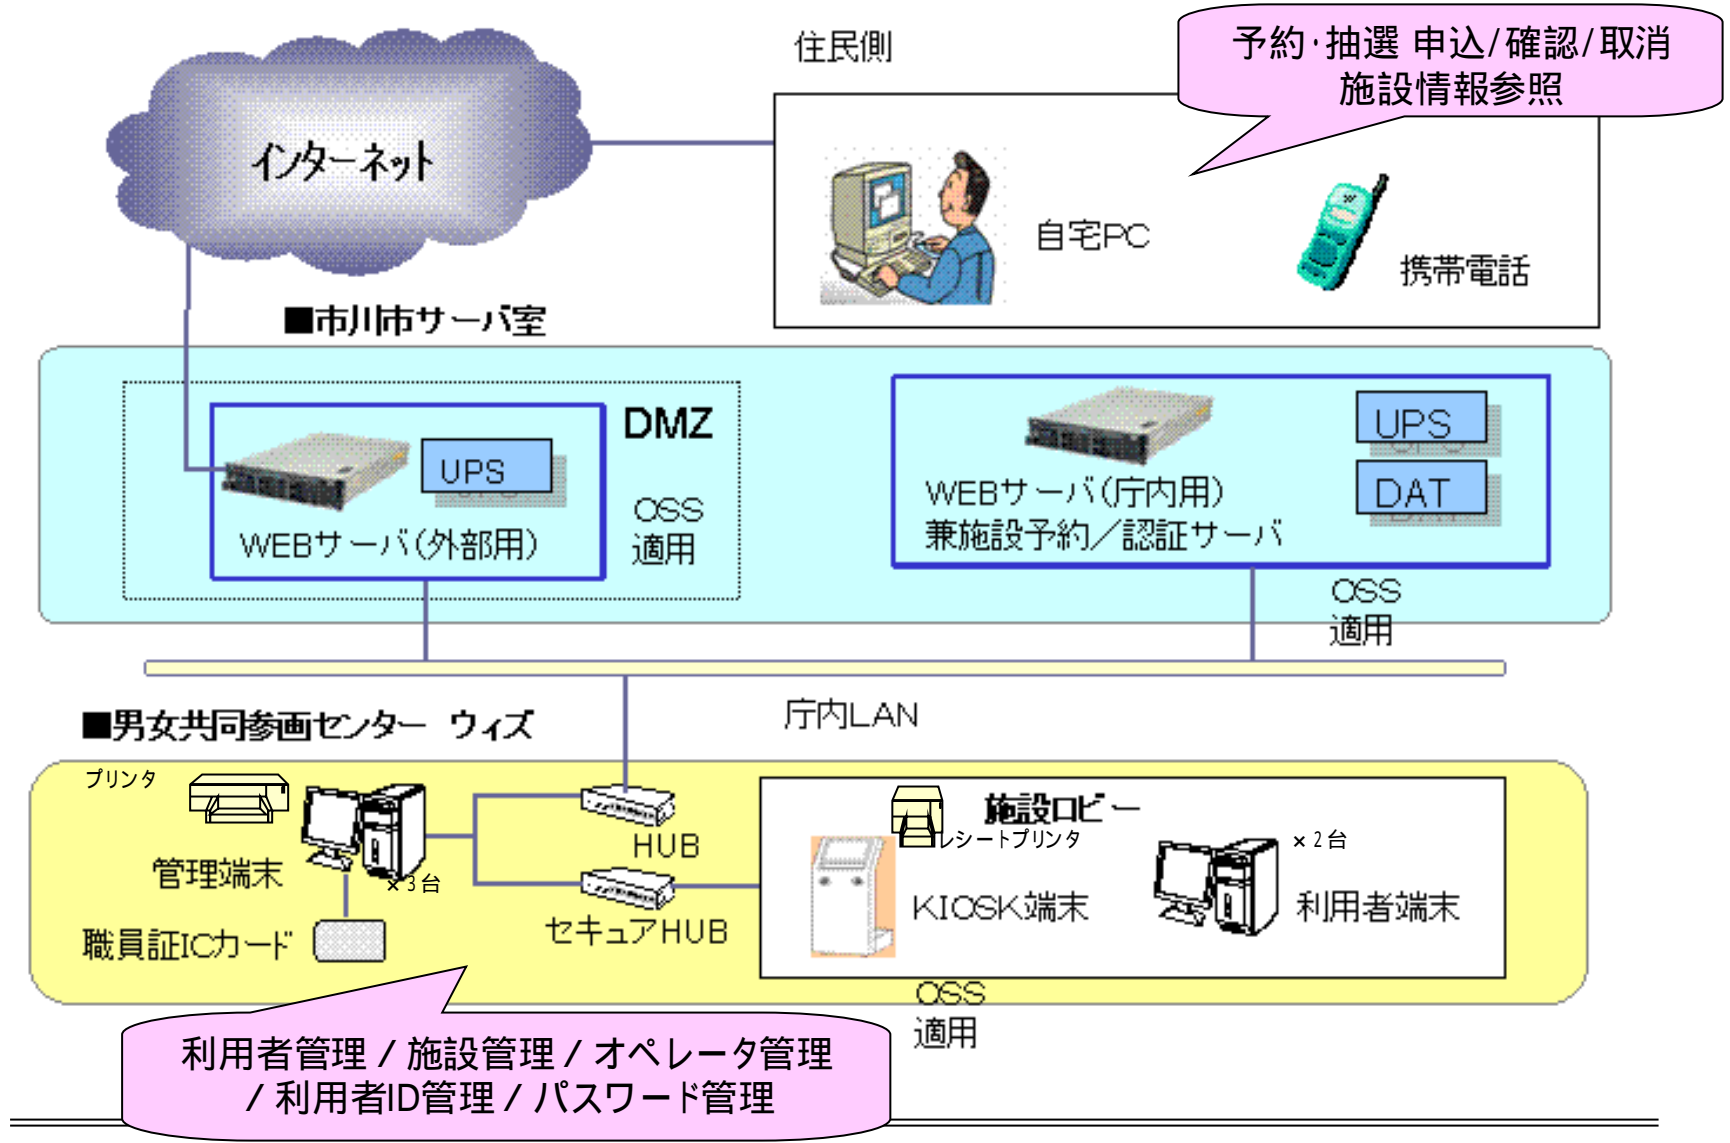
インターネット

住民側

予約･抽選 申込/確認/取消
施設情報参照

自宅PC

携帯電話

■市川市サーバ室

DMZ

UPS

WEBサーバ(外部用)

OSS
適用

UPS

DAT

WEBサーバ(庁内用)
兼施設予約/認証サーバ

OSS
適用

庁内LAN

■男女共同参画センター ウィズ

プリンタ

管理端末

×3台

職員証ICカード

HUB

セキュアHUB

施設ロビー

レシートプリンタ

KIOSK端末

×2台

利用者端末

OSS
適用

利用者管理 / 施設管理 / オペレータ管理
/ 利用者ID管理 / パスワード管理